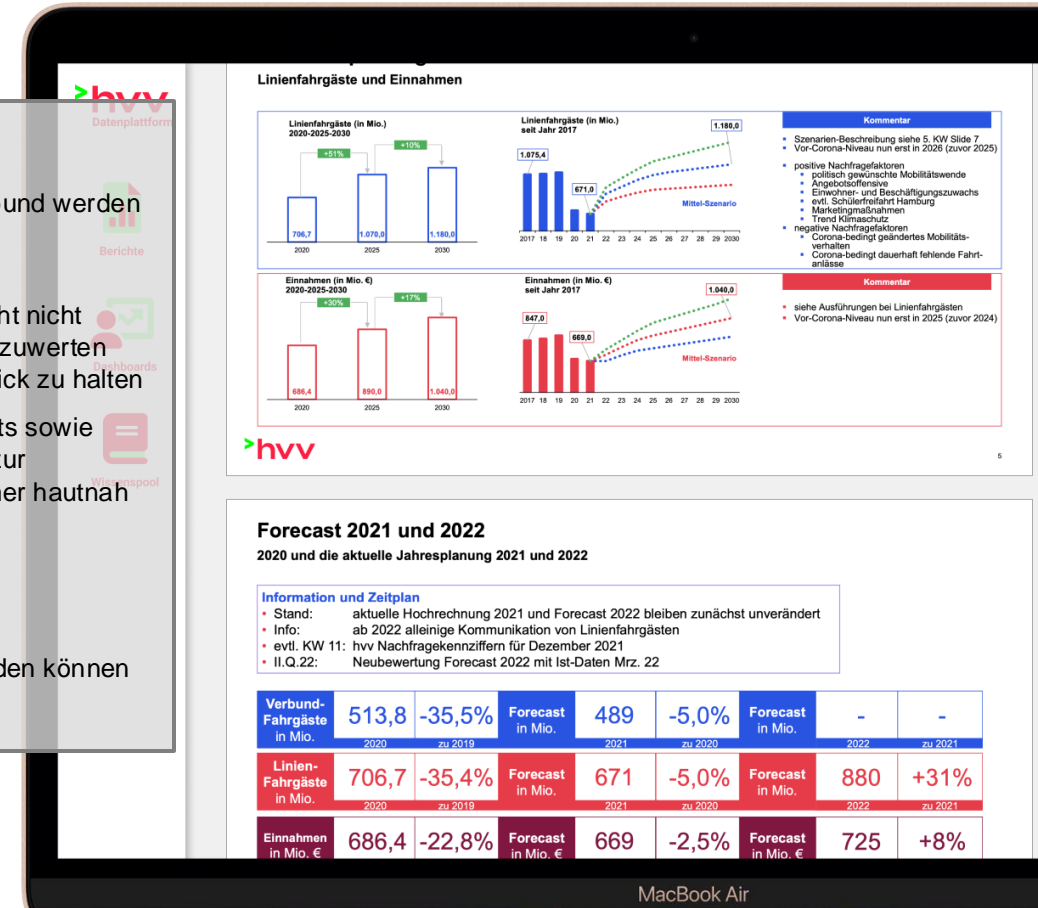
hvv
Datenplattform
Berichte
Dashboards
Wissenspool

und werden

ht nicht
zuwerten
ick zu halten

ts sowie
zur
er hautnah

den können

Linienfahrgäste und Einnahmen

Linienfahrgäste (in Mio.)
2020-2025-2030

+51%
+10%

| 706,7 | 1.070,0 | 1.180,0 |
|---|---|---|
| 2020 | 2025 | 2030 |

Linienfahrgäste (in Mio.)
seit Jahr 2017

1.075,4
671,0
1.180,0
Mittel-Szenario
2017 18 19 20 21 22 23 24 25 26 27 28 29 2030

Kommentar
- Szenarien-Beschreibung siehe 5. KW Slide 7
- Vor-Corona-Niveau nun erst in 2026 (zuvor 2025)
- positive Nachfragefaktoren
  - politisch gewünschte Mobilitätswende
  - Angebotsoffensive
  - Einwohner- und Beschäftigungszuwachs
  - evtl. Schülerfreifahrt Hamburg
  - Marketingmaßnahmen
  - Trend Klimaschutz
- negative Nachfragefaktoren
  - Corona-bedingt geändertes Mobilitätsverhalten
  - Corona-bedingt dauerhaft fehlende Fahrtanlässe

Einnahmen (in Mio. €)
2020-2025-2030

+30%
+17%

| 686,4 | 890,0 | 1.040,0 |
|---|---|---|
| 2020 | 2025 | 2030 |

Einnahmen (in Mio. €)
seit Jahr 2017

847,0
669,0
1.040,0
Mittel-Szenario
2017 18 19 20 21 22 23 24 25 26 27 28 29 2030

Kommentar
- siehe Ausführungen bei Linienfahrgästen
- Vor-Corona-Niveau nun erst in 2025 (zuvor 2024)

hvv
5

Forecast 2021 und 2022
2020 und die aktuelle Jahresplanung 2021 und 2022

Information und Zeitplan
- Stand: aktuelle Hochrechnung 2021 und Forecast 2022 bleiben zunächst unverändert
- Info: ab 2022 alleinige Kommunikation von Linienfahrgästen
- evtl. KW 11: hvv Nachfragekennziffern für Dezember 2021
- II.Q.22: Neubewertung Forecast 2022 mit Ist-Daten Mrz. 22

| Verbund-Fahrgäste in Mio. | 513,8 2020 | -35,5% zu 2019 | Forecast in Mio. | 489 2021 | -5,0% zu 2020 | Forecast in Mio. | - 2022 | - zu 2021 |
|---|---|---|---|---|---|---|---|---|
| Linien-Fahrgäste in Mio. | 706,7 2020 | -35,4% zu 2019 | Forecast in Mio. | 671 2021 | -5,0% zu 2020 | Forecast in Mio. | 880 2022 | +31% zu 2021 |
| Einnahmen in Mio. € | 686,4 | -22,8% | Forecast in Mio. € | 669 | -2,5% | Forecast in Mio. € | 725 | +8% |

MacBook Air